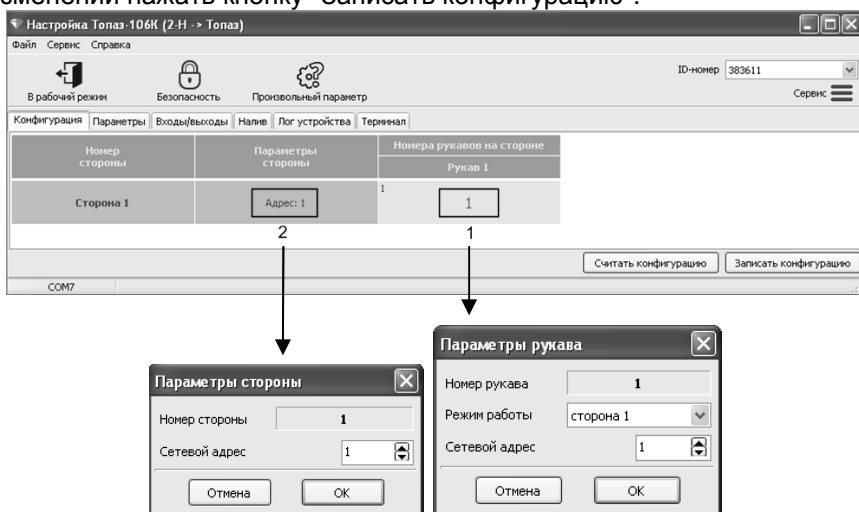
изменений нажать кнопку "Записать конфигурацию".

Настройка Топаз-106К (2-Н -> Топаз)

Файл Сервис Справка

В рабочий режим
Безопасность
Произвольный параметр

ID-номер 383611
Сервис

Конфигурация | Параметры | Входы/выходы | Налив | Лог устройства | Терминал

| Номер стороны | Параметры стороны | Номера рукавов на стороне Рукав 1 |
|---|---|---|
| Сторона 1 | Адрес: 1 | 1 1 |

2
1

Считать конфигурацию
Записать конфигурацию

COM7

Параметры стороны

Номер стороны 1

Сетевой адрес 1

Отмена
OK

Параметры рукава

Номер рукава 1

Режим работы сторона 1

Сетевой адрес 1

Отмена
OK